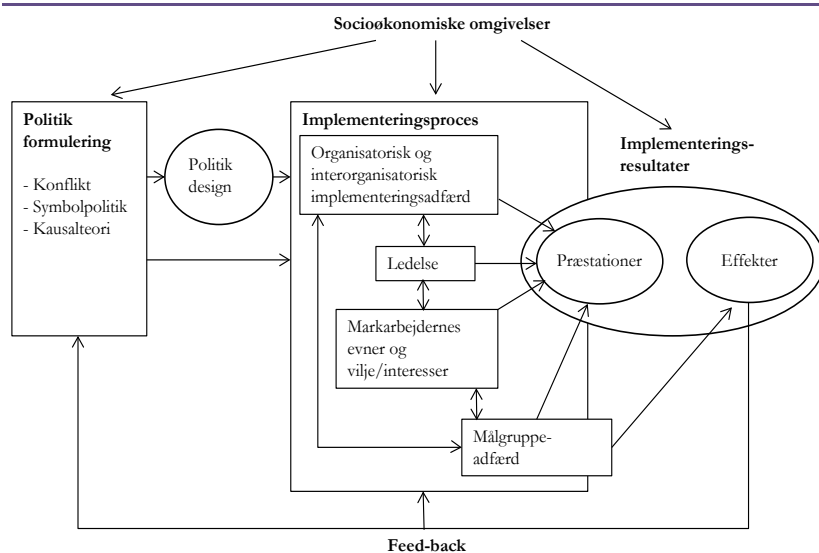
Socioøkonomiske omgivelser

Politik formulering

- Konflikt
- Symbolpolitik
- Kausalteori

Politik design

Implementeringsproces

Organisatorisk og interorganisatorisk implementeringsadfærd

Ledelse

Markarbejdernes evner og vilje/interesser

Målgruppe-adfærd

Implementerings-resultater

Præstationer

Effekter

Feed-back